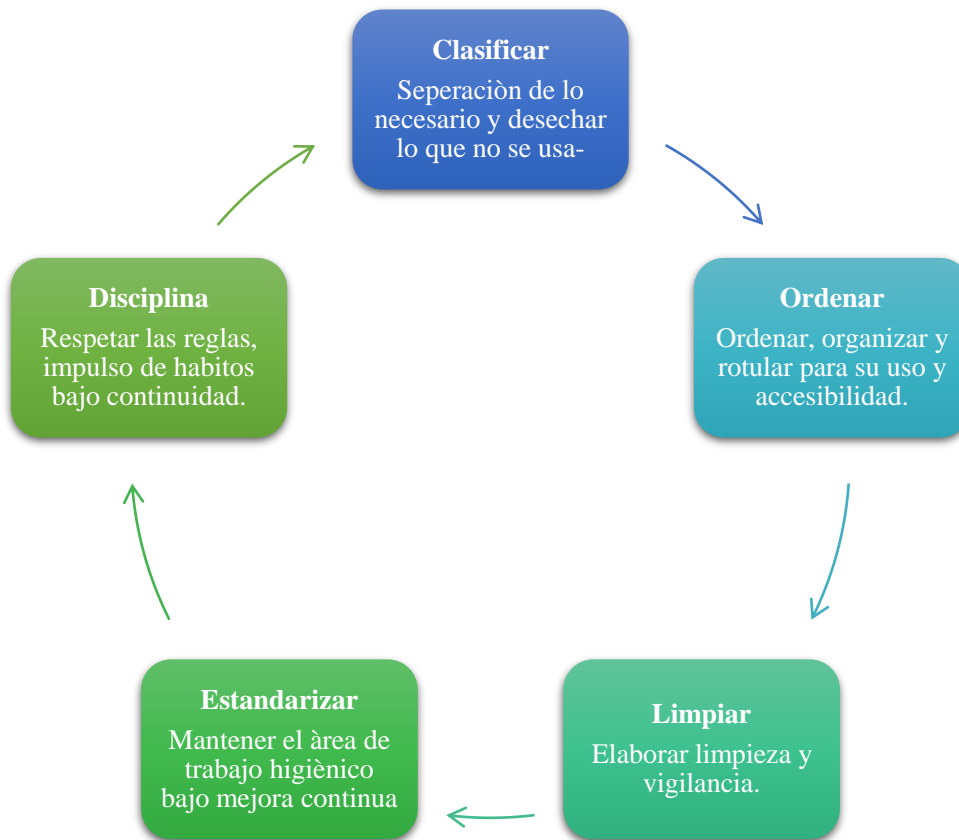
Clasificar

Seperaciòn de lo necesario y desechar lo que no se usa-

Ordenar

Ordenar, organizar y rotular para su uso y accesibilidad.

Limpiar

Elaborar limpieza y vigilancia.

Estandarizar

Mantener el àrea de trabajo higiènico bajo mejora continua

Disciplina

Respetar las reglas, impulso de habitos bajo continuidad.